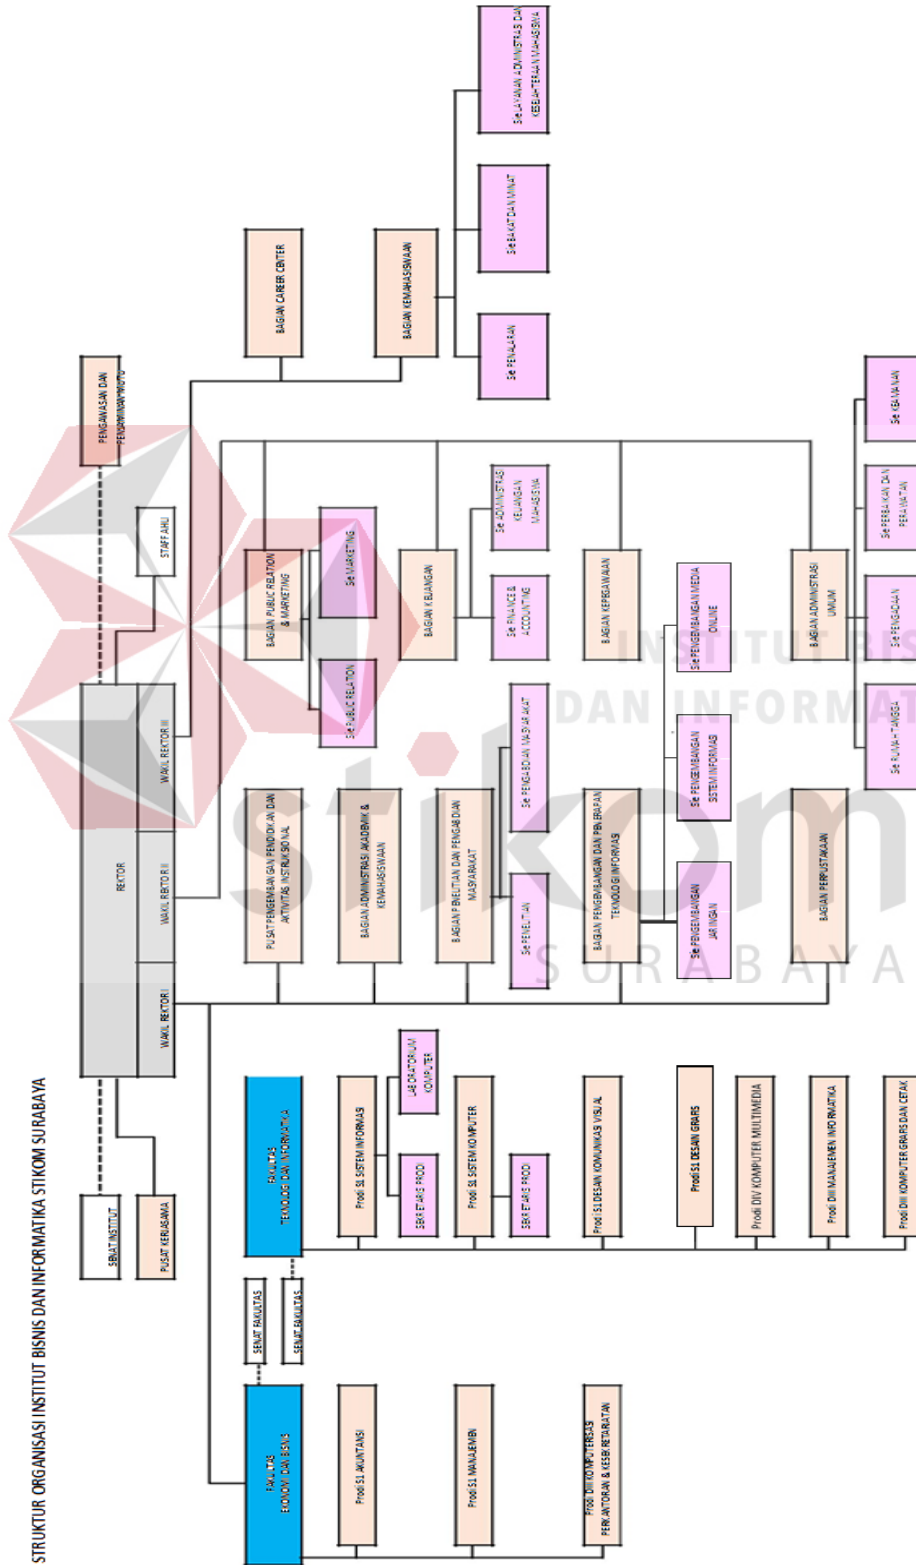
STRUKTUR ORGANISASI INSTITUT BISNIS DAN INFORMATIKA STIKOM SURABAYA

SENAT INSTITUT

PUSAT KERJASAMA

REKTOR

WAKIL REKTOR I

WAKIL REKTOR II

WAKIL REKTOR III

STAFF AHLI

PENGAWASAN DAN PENJAMINAN MUTU

BAGIAN CAREER CENTER

BAGIAN KEMAHASISWAAN

Sie PENALARAN

Sie BAKAT DAN MINAT

Sie LAYANAN ADMINISTRASI DAN KESEJAHTERAAN MAHASISWA

BAGIAN PUBLIC RELATION & MARKETING

Sie PUBLIC RELATION

Sie MARKETING

BAGIAN KEUANGAN

Sie FINANCE & ACCOUNTING

Sie ADMINISTRASI KEUANGAN MAHASISWA

BAGIAN KEPEGAWAIAN

BAGIAN ADMINISTRASI UMUM

Sie RUMAH TANGGA

Sie PENGADAAN

Sie PERBAIKAN DAN PERAWATAN

Sie KEAMANAN

PUSAT PENGEMBANGAN PENDIDIKAN DAN AKTIVITAS INSTRUKSIONAL

BAGIAN ADMINISTRASI AKADEMIK & KEMAHASISWAAN

BAGIAN PENELITIAN DAN PENGABDIAN MASYARAKAT

Sie PENELITIAN

Sie PENGABDIAN MASYARAKAT

BAGIAN PENGEMBANGAN DAN PENERAPAN TEKNOLOGI INFORMASI

Sie PENGEMBANGAN JARINGAN

Sie PENGEMBANGAN SISTEM INFORMASI

Sie PENGEMBANGAN MEDIA ONLINE

BAGIAN PERPUSTAKAAN

FAKULTAS TEKNOLOGI DAN INFORMATIKA

Prodi S1 SISTEM INFORMASI

SEKRETARIS PROD

LABORATORIUM KOMPUTER

Prodi S1 SISTEM KOMPUTER

SEKRETARIS PROD

Prodi S1 DESAIN KOMUNIKASI VISUAL

Prodi S1 DESAIN GRAFIS

Prodi DIV KOMPUTER MULTIMEDIA

Prodi DIII MANAJEMEN INFORMATIKA

Prodi DIII KOMPUTER GRAFIS DAN CETAK

SENAT FAKULTAS

SENAT FAKULTAS

FAKULTAS EKONOMI DAN BISNIS

Prodi S1 AKUNTANSI

Prodi S1 MANAJEMEN

Prodi DIII KOMPUTERISASI PERKANTORAN & KESEKRETARIATAN

INSTITUT BISNIS DAN INFORMATIKA stikom SURABAYA